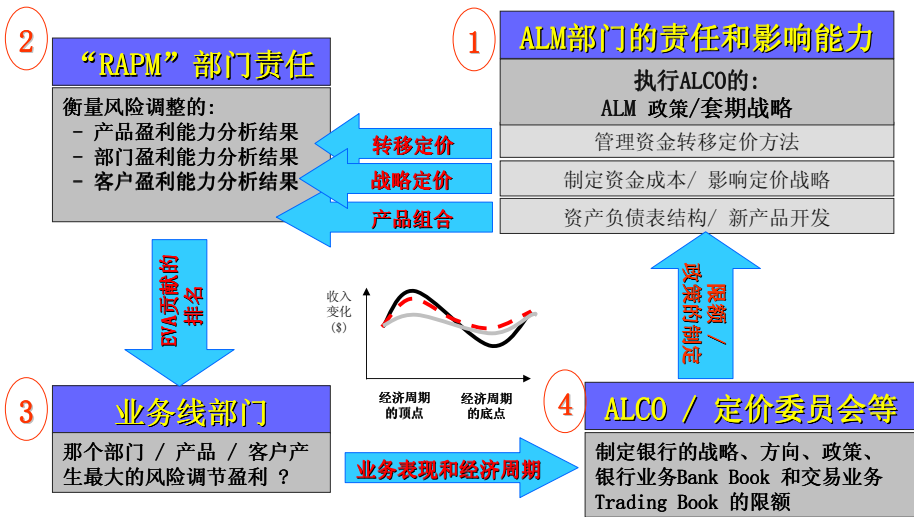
2

“RAPM”部门责任

衡量风险调整的:
- 产品盈利能力分析结果
- 部门盈利能力分析结果
- 客户盈利能力分析结果

1

ALM部门的责任和影响能力

执行ALCO的:
ALM 政策/套期战略

转移定价

管理资金转移定价方法

战略定价

制定资金成本/ 影响定价战略

产品组合

资产负债表结构/ 新产品开发

EVA贡献的排名

收入变化 ($)

经济周期的顶点

经济周期的底点

限额/政策的制定

3

业务线部门

那个部门 / 产品 / 客户产生最大的风险调节盈利 ?

业务表现和经济周期

4

ALCO / 定价委员会等

制定银行的战略、方向、政策、银行业务Bank Book 和交易业务Trading Book 的限额